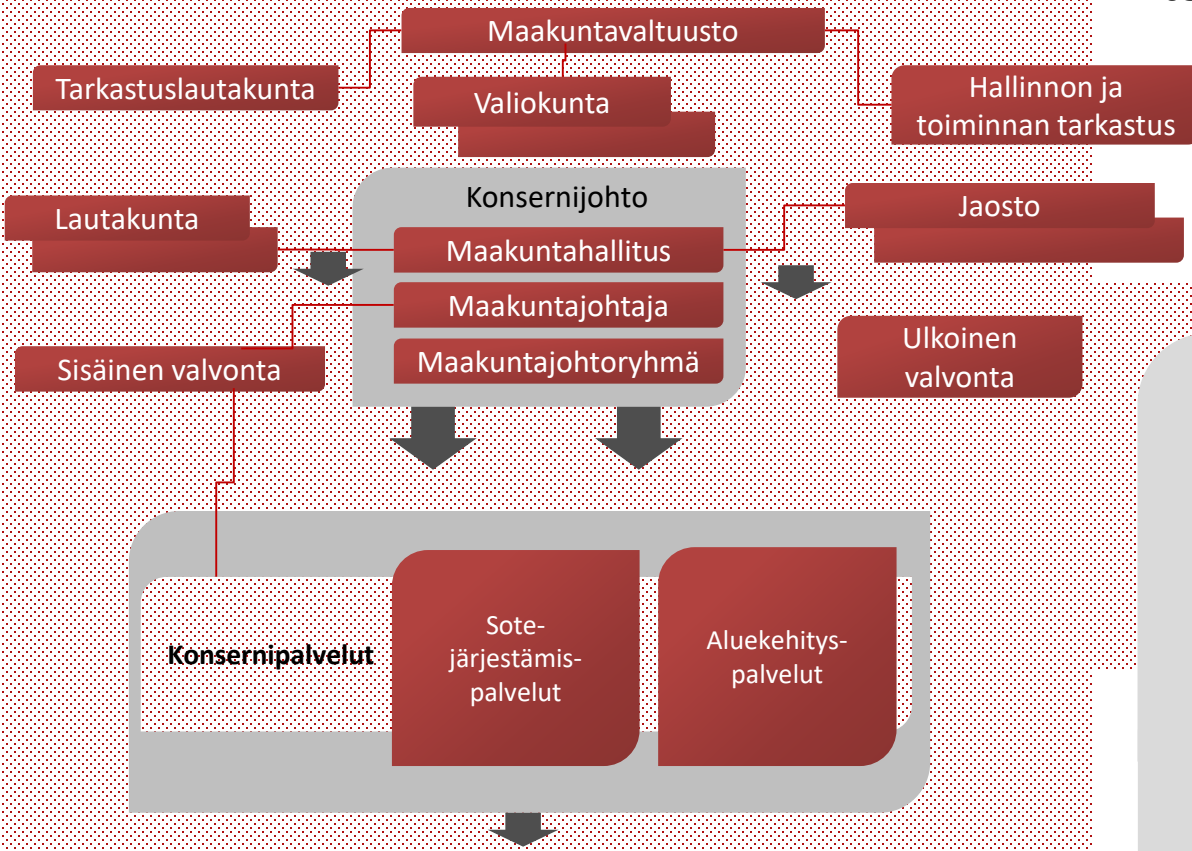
Maakuntavaltuusto

Tarkastuslautakunta

Valiokunta

Hallinnon ja toiminnan tarkastus

Konsernijohto

Lautakunta

Maakuntahallitus

Jaosto

Maakuntajohtaja

Sisäinen valvonta

Maakuntajohtoryhmä

Ulkoinen valvonta

Konsernipalvelut

Sote-järjestämis-palvelut

Aluekehitys-palvelut